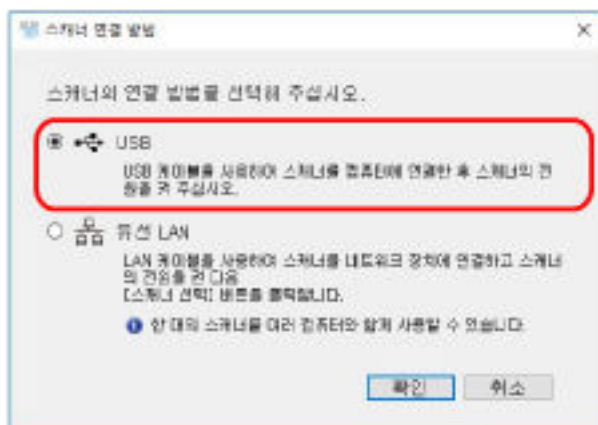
스캐너 연결 방법

스캐너의 연결 방법을 선택해 주십시오.

USB

USB 케이블을 사용하여 스캐너를 컴퓨터에 연결한 후 스캐너의 전원을 켜 주십시오.

유선 LAN

LAN 케이블을 사용하여 스캐너를 네트워크 장치에 연결하고 스캐너의 전원을 켠 다음 [스캐너 선택] 버튼을 클릭합니다.

한 대의 스캐너를 여러 컴퓨터와 함께 사용할 수 있습니다

확인

취소